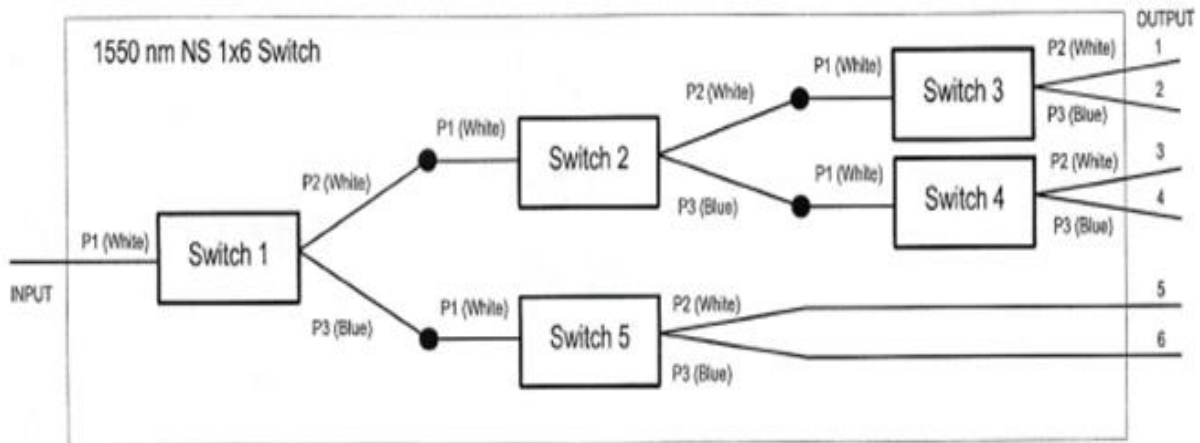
1550 nm NS 1x6 Switch

OUTPUT

INPUT

P1 (White)

Switch 1

P2 (White)

P3 (Blue)

P1 (White)

Switch 2

P2 (White)

P3 (Blue)

P1 (White)

Switch 3

P2 (White)

P3 (Blue)

1

2

P1 (White)

Switch 4

P2 (White)

P3 (Blue)

3

4

P1 (White)

Switch 5

P2 (White)

P3 (Blue)

5

6